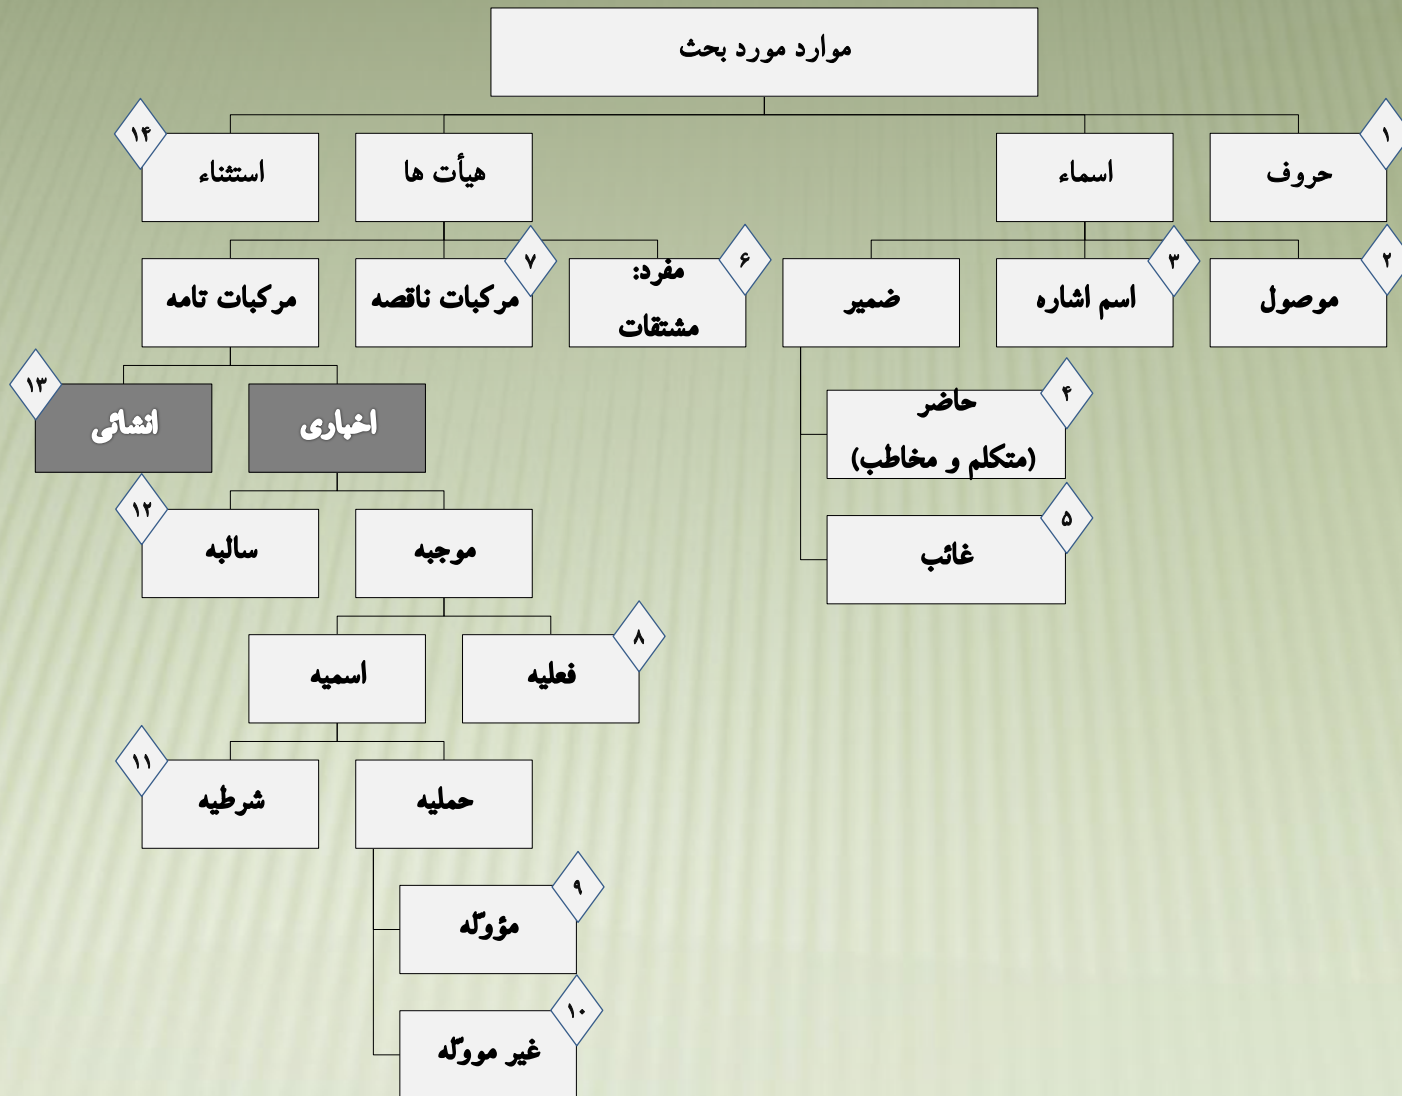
موارد مورد بحث

۱ حروف
اسماء
هیأت ها
۱۴ استثناء

۲ موصول
۳ اسم اشاره
ضمیر
۶ مفرد: مشتقات
۷ مرکبات ناقصه
مرکبات تامه

۴ حاضر (متکلم و مخاطب)
۵ غائب

اخباری
۱۳ انشائی

موجبه
۱۲ سالبه

۸ فعلیه
اسمیه

حملیه
۱۱ شرطیه

۹ مؤوّله
۱۰ غیر مووّله